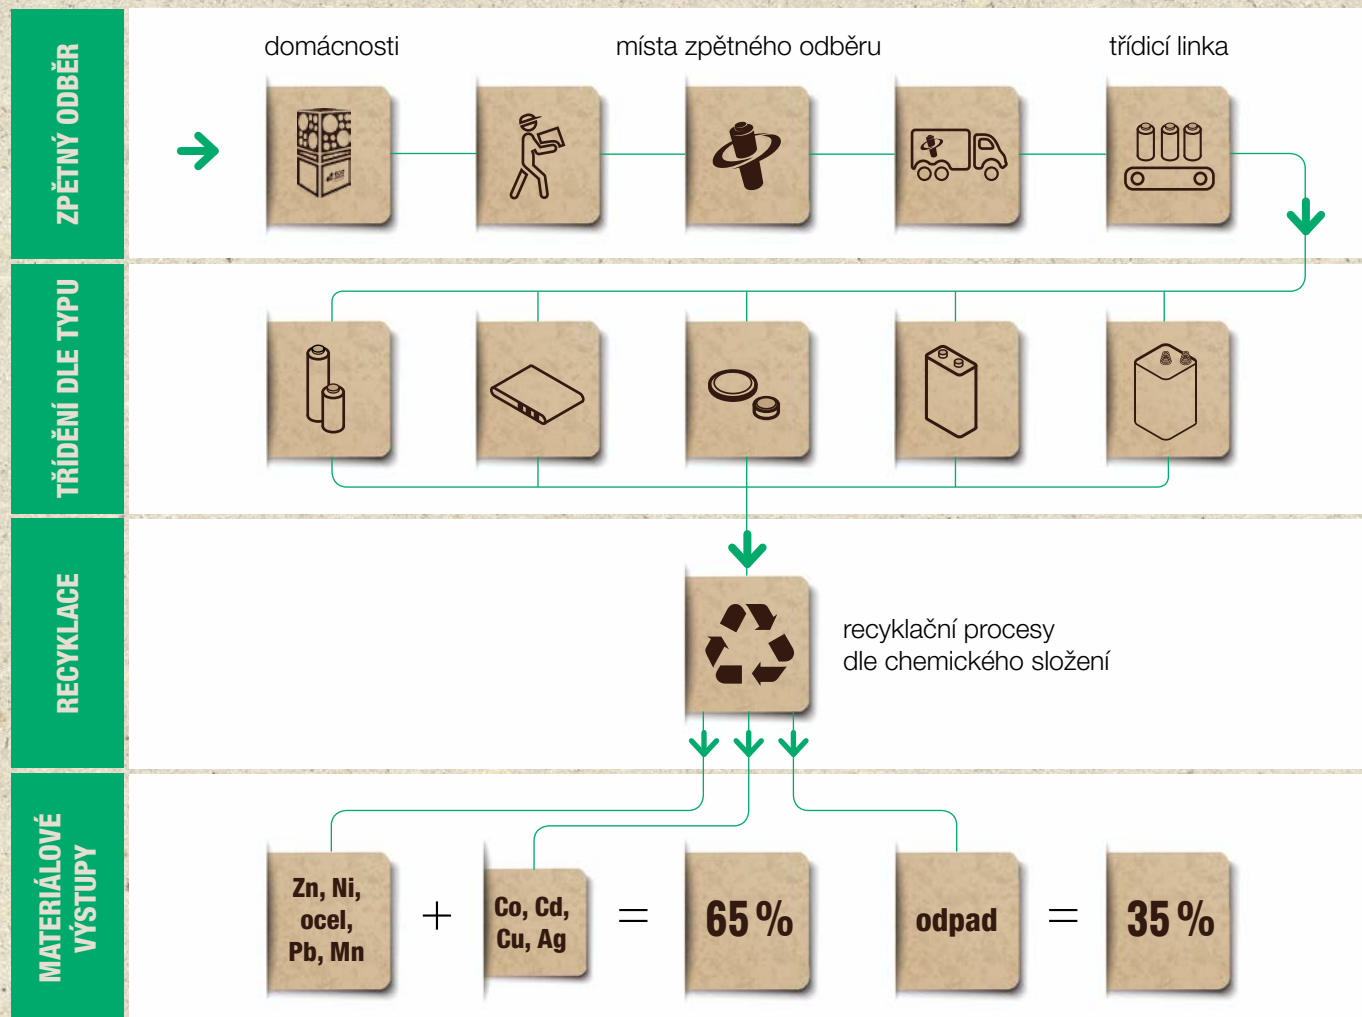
ZPĚTNÝ ODBĚR

domácnosti

místa zpětného odběru

třídicí linka

TŘÍDĚNÍ DLE TYPU

RECYKLACE

recyklační procesy
dle chemického složení

MATERIÁLOVÉ VÝSTUPY

Zn, Ni, ocel, Pb, Mn

+

Co, Cd, Cu, Ag

=

65 %

odpad

=

35 %